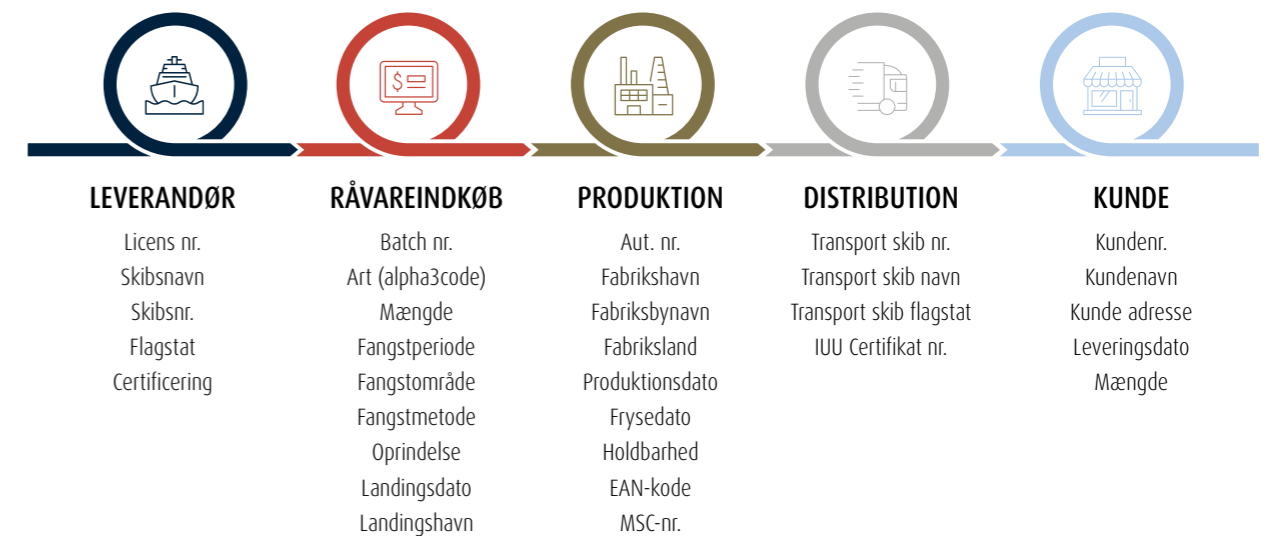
LEVERANDØR
Licens nr.
Skibsnavn
Skibsnr.
Flagstat
Certificering

RÅVAREINDKØB
Batch nr.
Art (alpha3code)
Mængde
Fangstperiode
Fangstområde
Fangstmetode
Oprindelse
Landingsdato
Landingshavn

PRODUKTION
Aut. nr.
Fabrikshavn
Fabriksbynavn
Fabriksland
Produktionsdato
Frysedato
Holdbarhed
EAN-kode
MSC-nr.

DISTRIBUTION
Transport skib nr.
Transport skib navn
Transport skib flagstat
IUU Certifikat nr.

KUNDE
Kundenr.
Kundenavn
Kunde adresse
Leveringsdato
Mængde